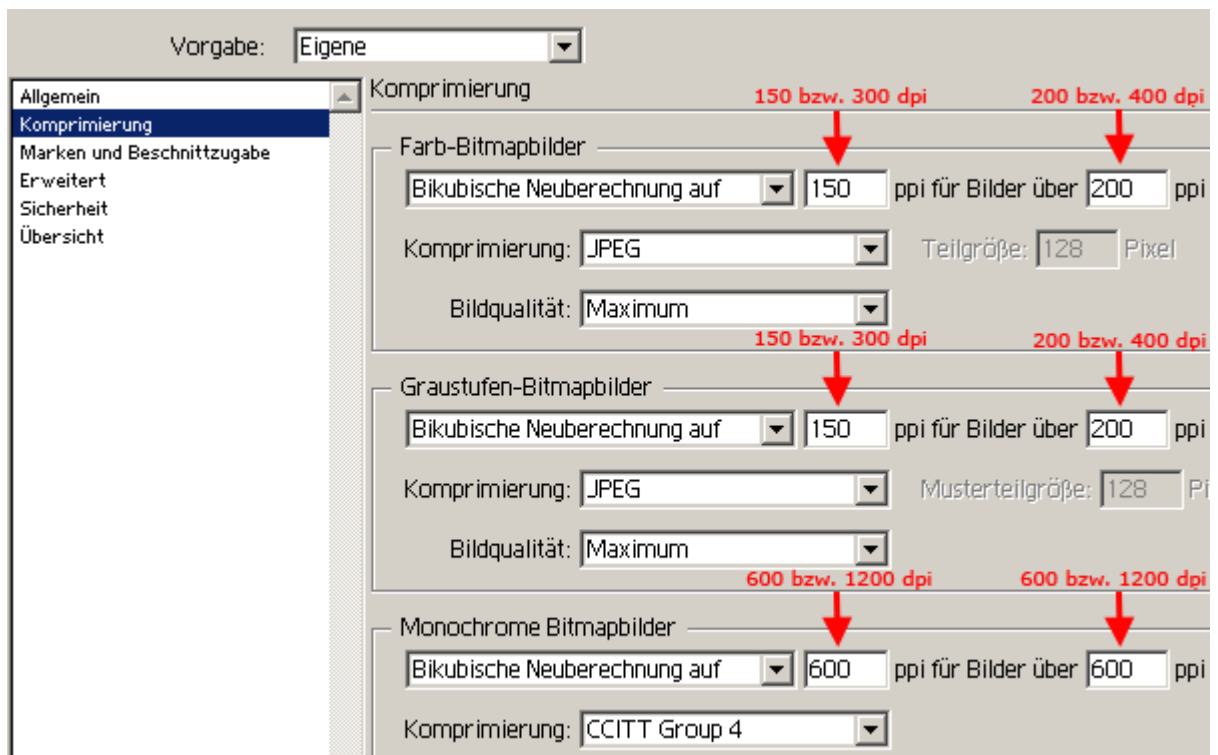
Vorgabe: Eigene

Allgemein
Komprimierung
Marken und Beschnittzugabe
Erweitert
Sicherheit
Übersicht

Komprimierung

150 bzw. 300 dpi
200 bzw. 400 dpi

Farb-Bitmapbilder
Bikubische Neuberechnung auf 150 ppi für Bilder über 200 ppi
Komprimierung: JPEG Teilgröße: 128 Pixel
Bildqualität: Maximum

150 bzw. 300 dpi
200 bzw. 400 dpi

Graustufen-Bitmapbilder
Bikubische Neuberechnung auf 150 ppi für Bilder über 200 ppi
Komprimierung: JPEG Musterteilgröße: 128 Pi
Bildqualität: Maximum

600 bzw. 1200 dpi
600 bzw. 1200 dpi

Monochrome Bitmapbilder
Bikubische Neuberechnung auf 600 ppi für Bilder über 600 ppi
Komprimierung: CCITT Group 4